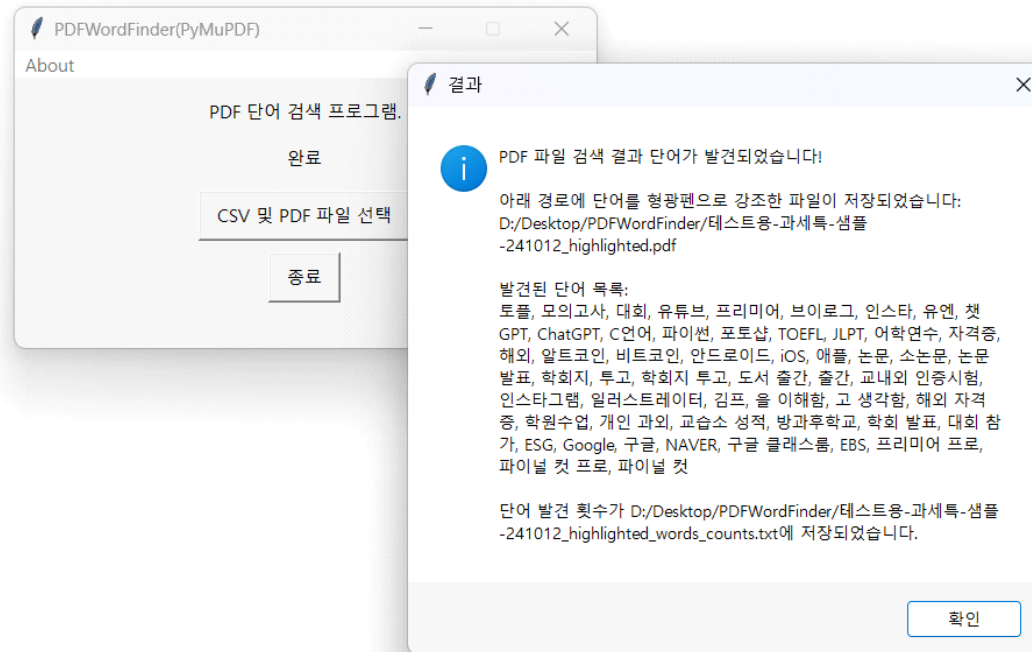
PDFWordFinder(PyMuPDF)

About

PDF 단어 검색 프로그램.

완료

CSV 및 PDF 파일 선택

종료

결과

PDF 파일 검색 결과 단어가 발견되었습니다!

아래 경로에 단어를 형광펜으로 강조한 파일이 저장되었습니다: D:/Desktop/PDFWordFinder/테스트용-과세특-샘플-241012_highlighted.pdf

발견된 단어 목록:
토플, 모의고사, 대회, 유튜브, 프리미어, 브이로그, 인스타, 유엔, 챗GPT, ChatGPT, C언어, 파이썬, 포토샵, TOEFL, JLPT, 어학연수, 자격증, 해외, 알트코인, 비트코인, 안드로이드, iOS, 애플, 논문, 소논문, 논문발표, 학회지, 투고, 학회지 투고, 도서 출간, 출간, 교내외 인증시험, 인스타그램, 일러스트레이터, 김프, 을 이해함, 고 생각함, 해외 자격증, 학원수업, 개인 과외, 교습소 성적, 방과후학교, 학회 발표, 대회 참가, ESG, Google, 구글, NAVER, 구글 클래스룸, EBS, 프리미어 프로, 파이널 컷 프로, 파이널 컷

단어 발견 횟수가 D:/Desktop/PDFWordFinder/테스트용-과세특-샘플-241012_highlighted_words_counts.txt에 저장되었습니다.

확인